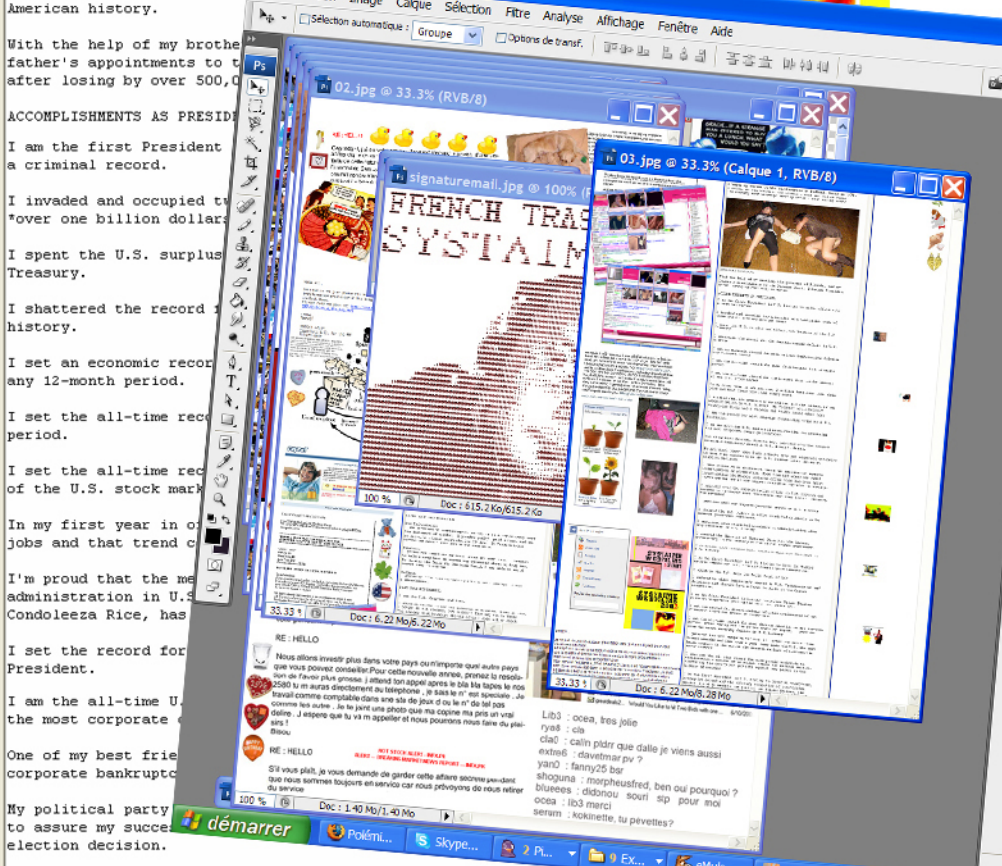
American history.

With the help of my brothe father's appointments to t after losing by over 500,0

ACCOMPLISHMENTS AS PRESID

I am the first President a criminal record.

I invaded and occupied tw *over one billion dollars

I spent the U.S. surplus Treasury.

I shattered the record f history.

I set an economic recor any 12-month period.

I set the all-time reco period.

I set the all-time rec of the U.S. stock mark

In my first year in o jobs and that trend c

I'm proud that the me administration in U.S Condoleeza Rice, has

I set the record for President.

I am the all-time U. the most corporate c

One of my best frie corporate bankrupt

My political party to assure my succe election decision.

Calque Sélection Filtre Analyse Affichage Fenêtre Aide

Sélection automatique : Groupe Options de transf.

Ps

02.jpg @ 33.3% (RVB/8)

signaturemail.jpg @ 100% (R

FRENCH TRAS SYSTAIM

03.jpg @ 33.3% (Calque 1, RVB/8)

100 % Doc : 615.2 Ko/615.2 Ko

33.33 Doc : 6.22 Mo/6.22 Mo

33.33 Doc : 6.22 Mo/8.28 Mo

RE : HELLO

Nous allons investir plus dans votre pays ou n'importe quel autre pays que vous pouvez conseiller.Pour cette nouvelle annee, prenez la resolution de l'avoir plus grosse. j attend ton appel apres le bla bla tapes le nos 2580 tu m auras directement au telephone , je sais le n° est special , je travail comme comptable dans une ste de jeux d ou le n° de tel pas comme les autre . Je te joint une photo que ma copine ma pris un vrai delire . J espere que tu va m appeller et nous pourrons nous faire du plaisirs ! Bisou

RE : HELLO

S'il vous plaît, je vous demande de garder cette affaire secrete pendant que nous sommes toujours en service car nous prévoyons de nous retirer du service

100 % Doc : 1.40 Mo/1.40 Mo

Lib3 : ocea, tres jolie
rya8 : cia
cla0 : calin pldrr que dalle je viens aussi
extm6 : davetmar pv ?
yan0 : fanny25 bsr
shoguna : morpheusfred, ben oui pourquoi ?
blueees : didonou souri sip pour moi
ocea : lib3 merci
seram : kokinette, tu pevettes?

démarrer Polémi... Skype... 2 Pi... 9 Ex...